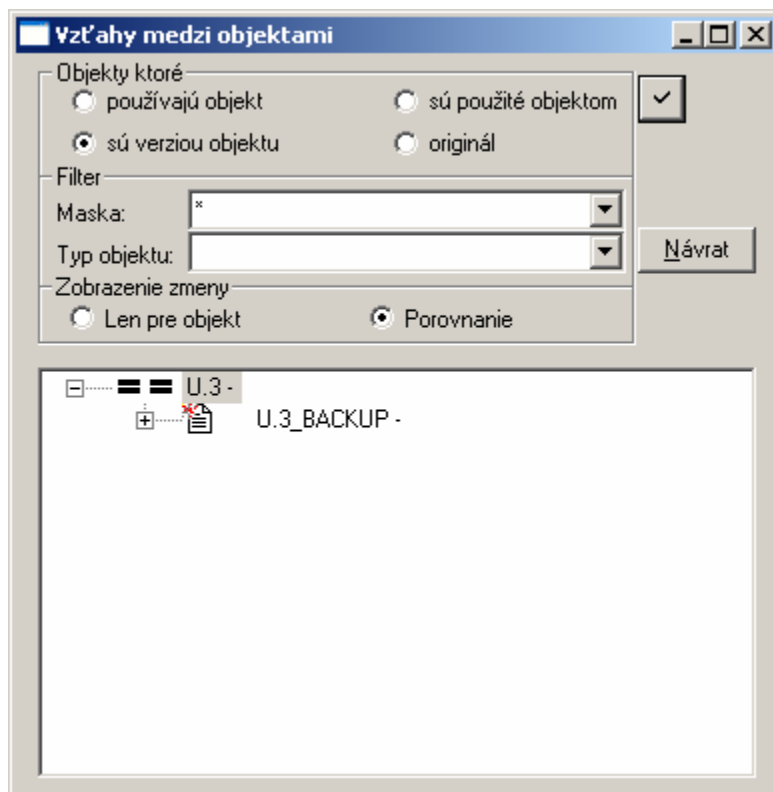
Vzťahy medzi objektami

Objekty ktoré
používajú objekt
sú použité objektom
sú verziou objektu
originál

Filter
Maska: *
Typ objektu:

Návrat

Zobrazenie zmeny
Len pre objekt
Porovnanie

U.3 -
U.3_BACKUP -